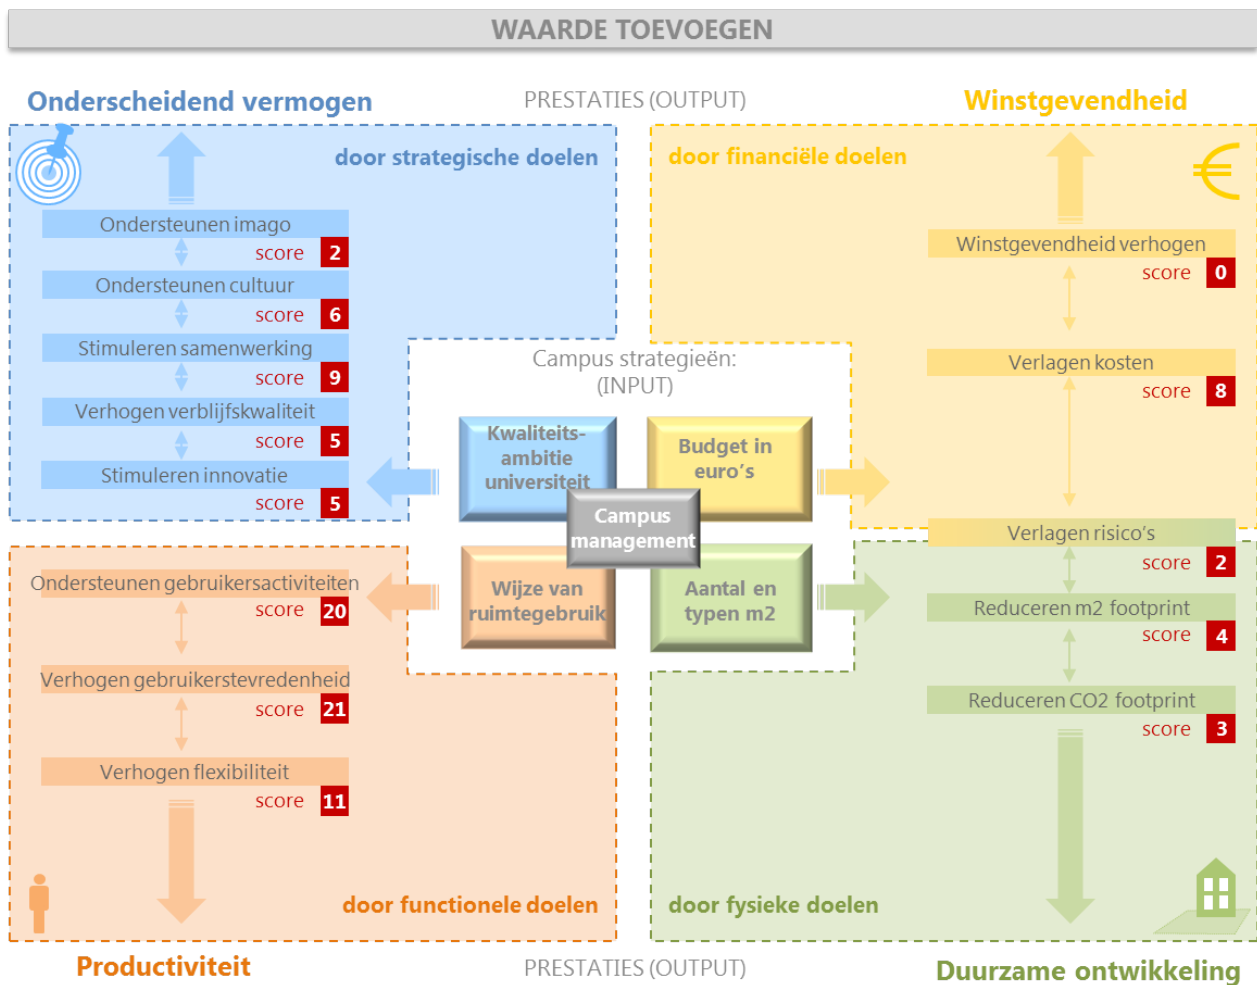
WAARDE TOEVOEGEN

Onderscheidend vermogen

PRESTATIES (OUTPUT)

Winstgevendheid

door strategische doelen

Ondersteunen imago
score 2
Ondersteunen cultuur
score 6
Stimuleren samenwerking
score 9
Verhogen verblijfskwaliteit
score 5
Stimuleren innovatie
score 5

door financiële doelen

€

Winstgevendheid verhogen
score 0
Verlagen kosten
score 8
Verlagen risico's
score 2

Campus strategieën:
(INPUT)

Kwaliteits-ambitie universiteit

Budget in euro's

Campus management

Wijze van ruimtegebruik

Aantal en typen m2

Ondersteunen gebruikersactiviteiten
score 20
Verhogen gebruikerstevredenheid
score 21
Verhogen flexibiliteit
score 11

door functionele doelen

Reduceren m2 footprint
score 4
Reduceren CO2 footprint
score 3

door fysieke doelen

Productiviteit

PRESTATIES (OUTPUT)

Duurzame ontwikkeling